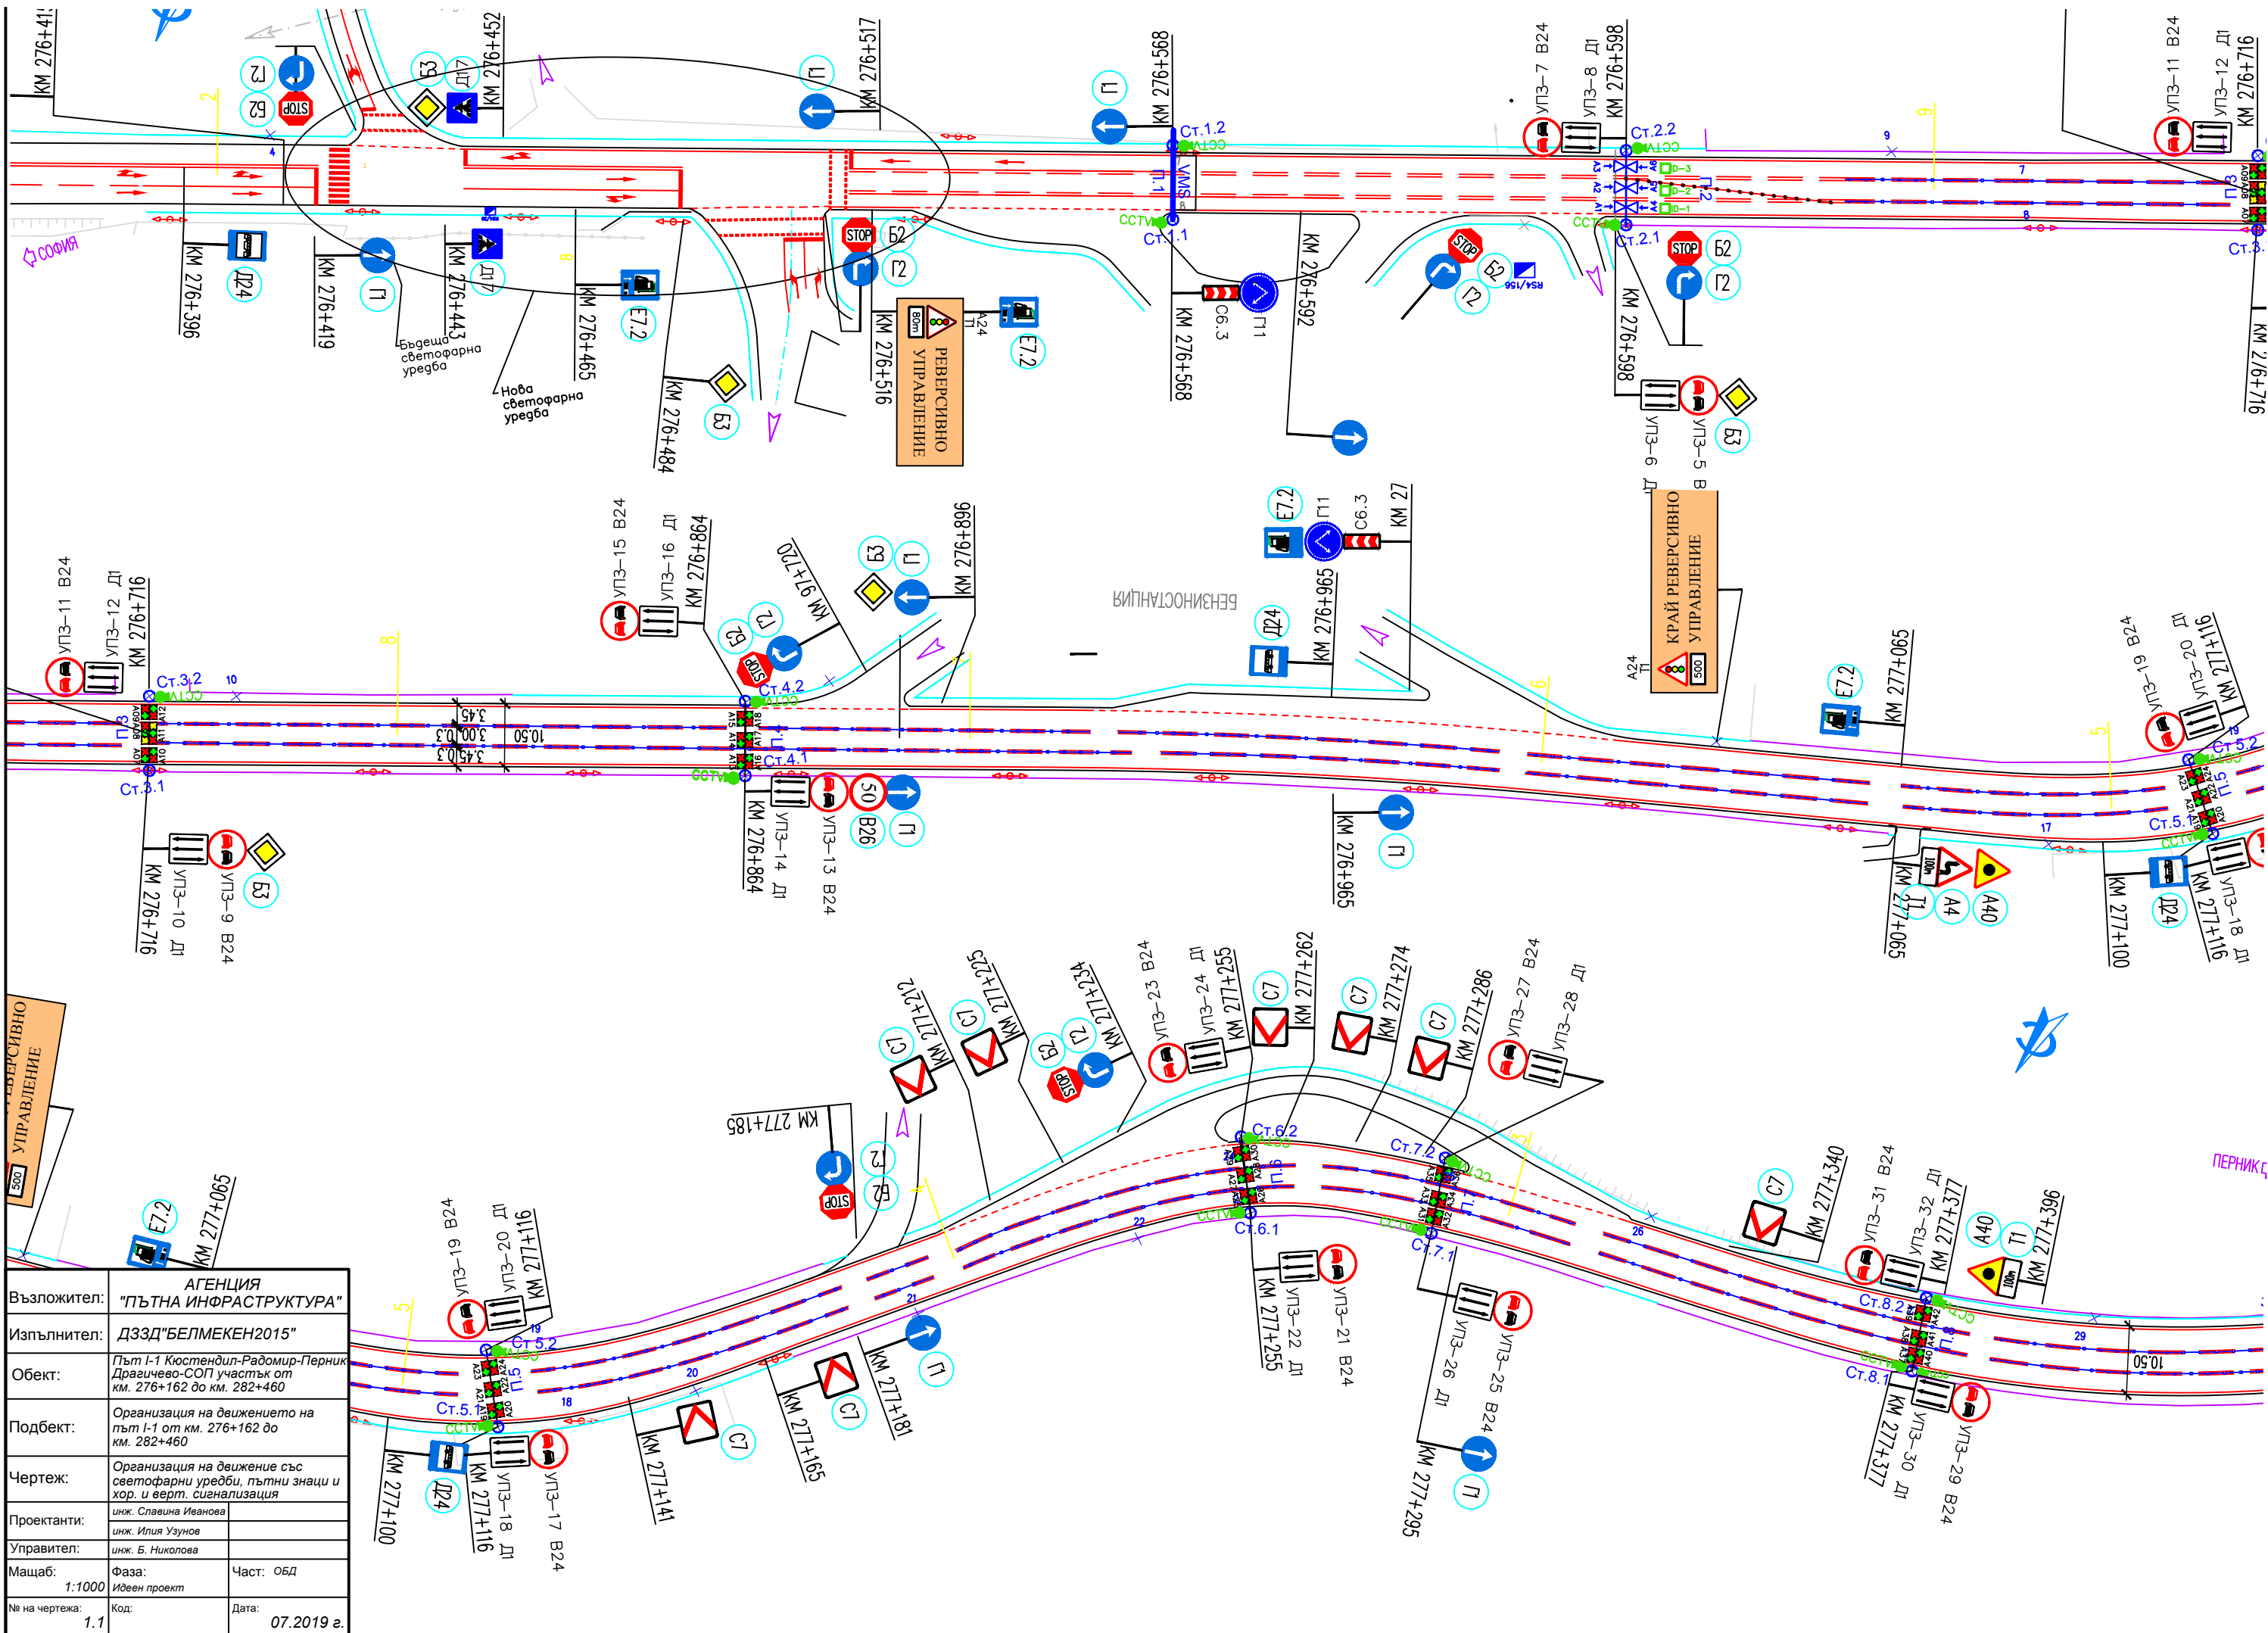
КМ 276+415
Г2
Б2
STOP
Б3
Д17
КМ 276+452
Г1
КМ 276+517
Г1
КМ 276+568
Ст.1.2
ССТ
П.1
VMS
ССТ
Ст.1.1
УПЗ–7 В24
УПЗ–8 Д1
КМ 276+598
Ст.2.2
ССТ
П.2
ССТ
Ст.2.1
УПЗ–11 В24
УПЗ–12 Д1
КМ 276+716
П.3
Ст.3.
СОФИЯ
КМ 276+396
Д24
КМ 276+419
Г1
КМ 276+443
Д17
Бъдеща светофарна уредба
Нова светофарна уредба
КМ 276+465
Е7.2
КМ 276+484
Б3
STOP
Б2
Г2
КМ 276+516
РЕВЕРСИВНО УПРАВЛЕНИЕ
80m
А24 Т1
Е7.2
КМ 276+592
С6.3
Г11
КМ 276+568
STOP
Б2
Г2
STOP
Б2
Г2
КМ 276+598
УПЗ–6 Д1
УПЗ–5 В24
Б3
КМ 276+716
УПЗ–11 В24
УПЗ–12 Д1
КМ 276+716
Ст.3.2
ССТ
П.3
Ст.3.1
3,45
3,00
3,45
10,50
КМ 276+716
УПЗ–10 Д1
УПЗ–9 В24
Б3
УПЗ–15 В24
УПЗ–16 Д1
КМ 276+864
КМ 276+920
Б2
Г2
STOP
Ст.4.2
ССТ
П.4
Ст.4.1
ССТ
Б3
Г1
КМ 276+896
КМ 276+864
УПЗ–14 Д1
УПЗ–13 В24
50
В26
Г1
БЕНЗИНОСТАНЦИЯ
Е7.2
Г11
С6.3
КМ 27
Д24
КМ 276+965
КМ 276+965
Г1
КРАЙ РЕВЕРСИВНО УПРАВЛЕНИЕ
А24 Т1
500
Е7.2
КМ 277+065
УПЗ–19 В24
УПЗ–20 Д1
КМ 277+116
Ст.5.2
П.5
Ст.5.1
ССТ
КМ 277+065
Т1
А4
А40
КМ 277+100
Д24
КМ 277+116
УПЗ–18 Д1
РЕВЕРСИВНО УПРАВЛЕНИЕ
500
Е7.2
КМ 277+065
С7
КМ 277+212
С7
КМ 277+225
Б2
Г2
STOP
КМ 277+234
УПЗ–23 В24
УПЗ–24 Д1
КМ 277+255
С7
КМ 277+262
С7
КМ 277+274
С7
КМ 277+286
УПЗ–27 В24
УПЗ–28 Д1
КМ 277+185
Г2
Б2
STOP
Ст.6.2
П.6
Ст.6.1
ССТ
Ст.7.2
П.7
Ст.7.1
ССТ
КМ 277+255
УПЗ–22 Д1
УПЗ–21 В24
УПЗ–26 Д1
УПЗ–25 В24
КМ 277+295
Г1
С7
КМ 277+340
УПЗ–31 В24
УПЗ–32 Д1
КМ 277+377
А40
Т1
КМ 277+396
ПЕРНИК
Ст.8.2
П.8
Ст.8.1
ССТ
10,50
КМ 277+377
УПЗ–30 Д1
УПЗ–29 В24
УПЗ–19 В24
УПЗ–20 Д1
КМ 277+116
Ст.5.2
П.5
Ст.5.1
ССТ
КМ 277+100
Д24
КМ 277+116
УПЗ–18 Д1
УПЗ–17 В24
КМ 277+141
С7
КМ 277+165
С7
КМ 277+181
Г1

| Възложител: | АГЕНЦИЯ "ПЪТНА ИНФРАСТРУКТУРА" | |
|---|---|---|
| Изпълнител: | ДЗЗД"БЕЛМЕКЕН2015" | |
| Обект: | Път I-1 Кюстендил-Радомир-Перник Драгичево-СОП участък от км. 276+162 до км. 282+460 | |
| Подбект: | Организация на движението на път I-1 от км. 276+162 до км. 282+460 | |
| Чертеж: | Организация на движение със светофарни уредби, пътни знаци и хор. и верт. сигнализация | |
| Проектанти: | инж. Славина Иванова | |
| | инж. Илия Узунов | |
| Управител: | инж. Б. Николова | |
| Мащаб: 1:1000 | Фаза: Идеен проект | Част: ОБД |
| № на чертежа: 1.1 | Код: | Дата: 07.2019 г. |